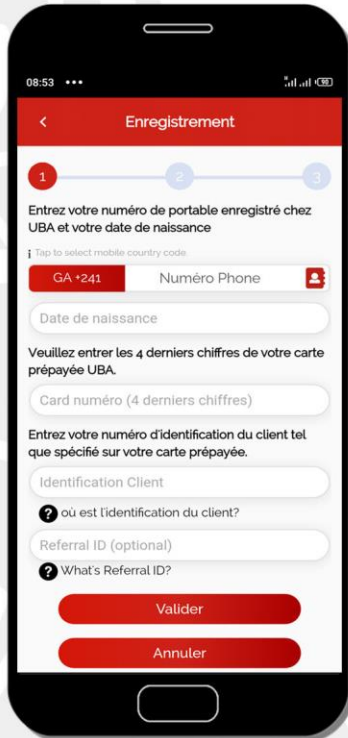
08:53 •••

90

<

Enregistrement

1

2

3

Entrez votre numéro de portable enregistré chez UBA et votre date de naissance

i Tap to select mobile country code

GA +241

Numéro Phone

Date de naissance

Veuillez entrer les 4 derniers chiffres de votre carte prépayée UBA.

Card numéro (4 derniers chiffres)

Entrez votre numéro d'identification du client tel que spécifié sur votre carte prépayée.

Identification Client

? où est l'identification du client?

Referral ID (optional)

? What's Referral ID?

Valider

Annuler